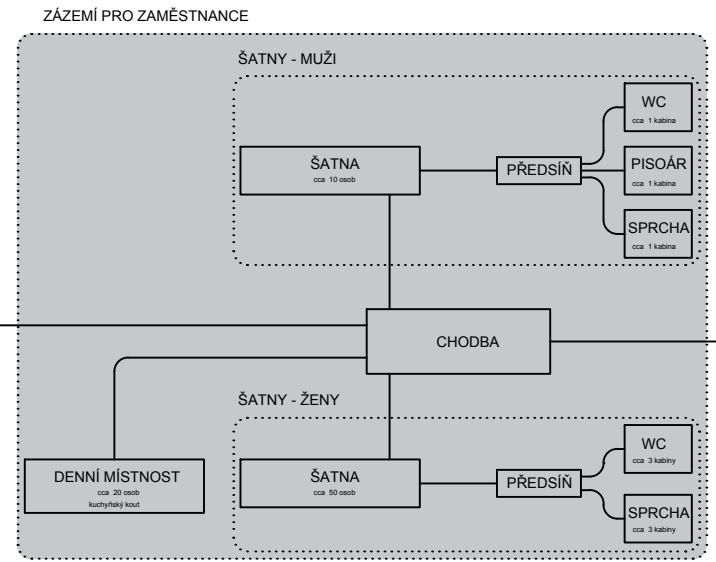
ZÁZEMÍ PRO ZAMĚSTNANCE

ŠATNY - MUŽI

ŠATNA
cca 10 osob

PŘEDSÍŇ

WC
cca 1 kabina

PISOÁR
cca 1 kabina

SPRCHA
cca 1 kabina

CHODBA

ŠATNY - ŽENY

DENNÍ MÍSTNOST
cca 20 osob
kuchyňský kout

ŠATNA
cca 50 osob

PŘEDSÍŇ

WC
cca 3 kabiny

SPRCHA
cca 3 kabiny